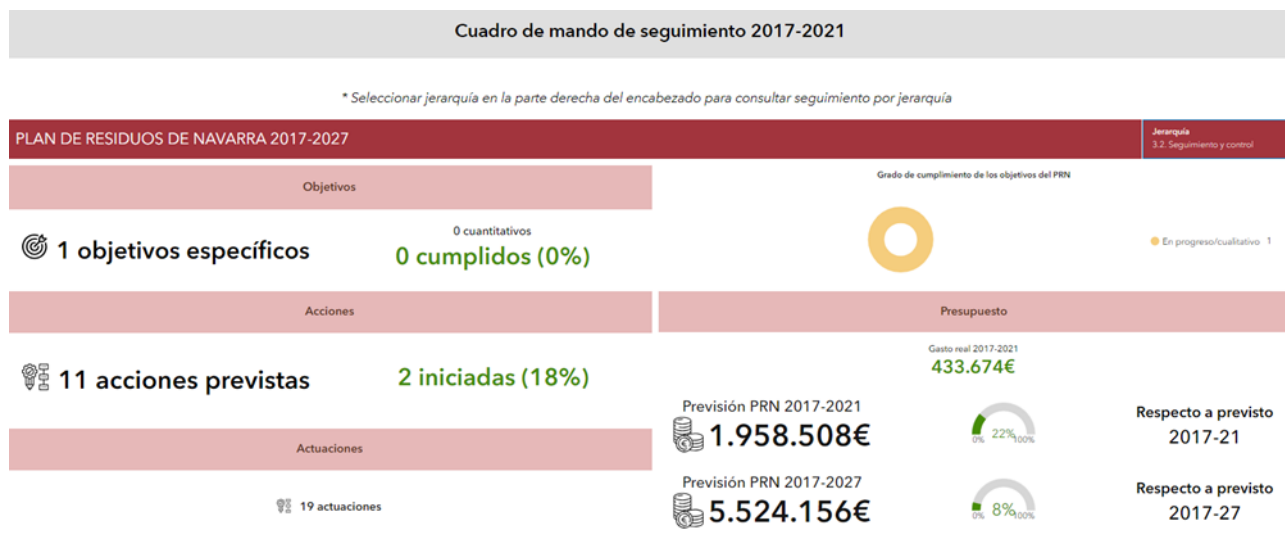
Cuadro de mando de seguimiento 2017-2021

* Seleccionar jerarquía en la parte derecha del encabezado para consultar seguimiento por jerarquía

PLAN DE RESIDUOS DE NAVARRA 2017-2027

Jerarquía
3.2. Seguimiento y control

Objetivos

1 objetivos específicos

0 cuantitativos
0 cumplidos (0%)

Grado de cumplimiento de los objetivos del PRN

En progreso/cualitativo 1

Acciones

11 acciones previstas

2 iniciadas (18%)

Actuaciones

19 actuaciones

Presupuesto

Gasto real 2017-2021
433.674€

Previsión PRN 2017-2021
1.958.508€

0% 22% 100%

Respecto a previsto
2017-21

Previsión PRN 2017-2027
5.524.156€

0% 8% 100%

Respecto a previsto
2017-27